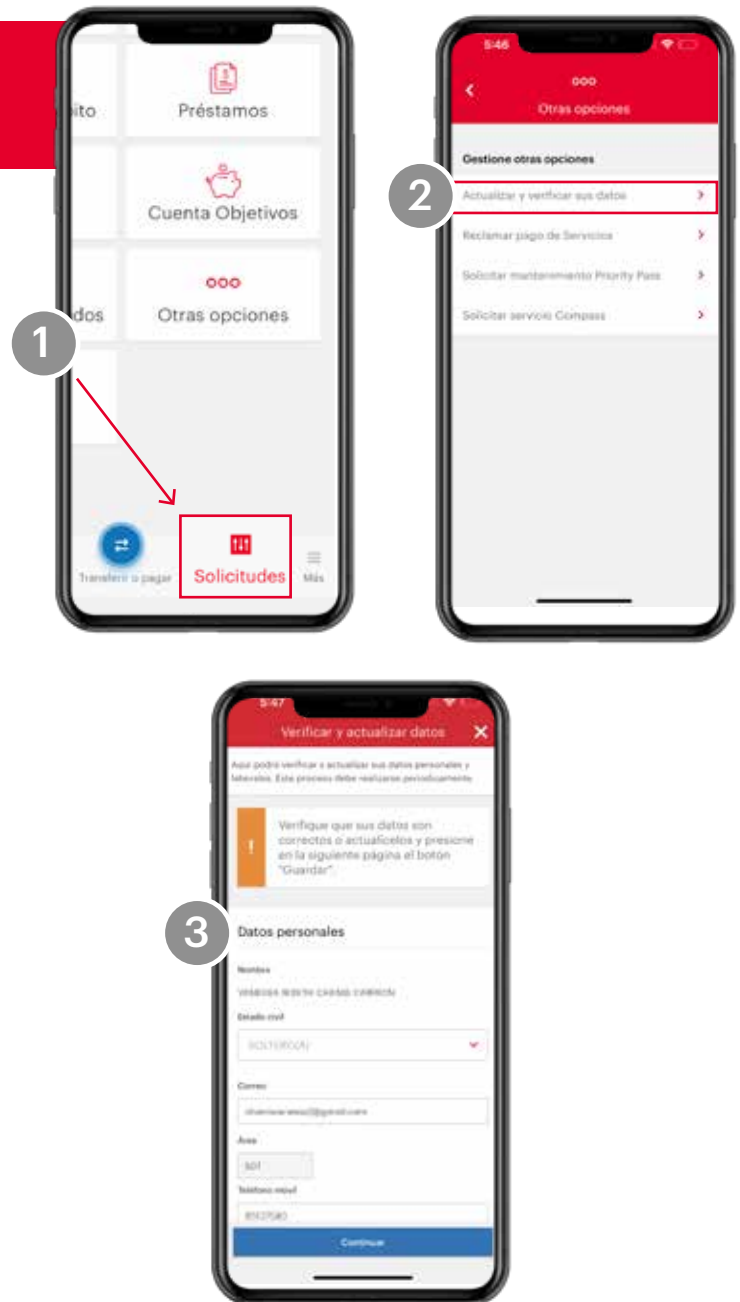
ito

Préstamos

Cuenta Objetivos

dos

Otras opciones

1

Transferir o pagar

Solicitudes

Más

5:46

Otras opciones

Gestione otras opciones

2

Actualizar y verificar sus datos

Reclamar pago de Servicios

Solicitar mantenimiento Priority Pass

Solicitar servicio Compass

5:47

Verificar y actualizar datos

Aquí podrá verificar y actualizar sus datos personales y laborales. Este proceso debe realizarse periódicamente.

Verifique que sus datos son correctos o actualícelos y presione en la siguiente página el botón "Guardar".

3

Datos personales

Nombre

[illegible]

Estado civil

SOLTERO(A)

Correo

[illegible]@gmail.com

Área

507

Teléfono móvil

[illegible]

Continuar